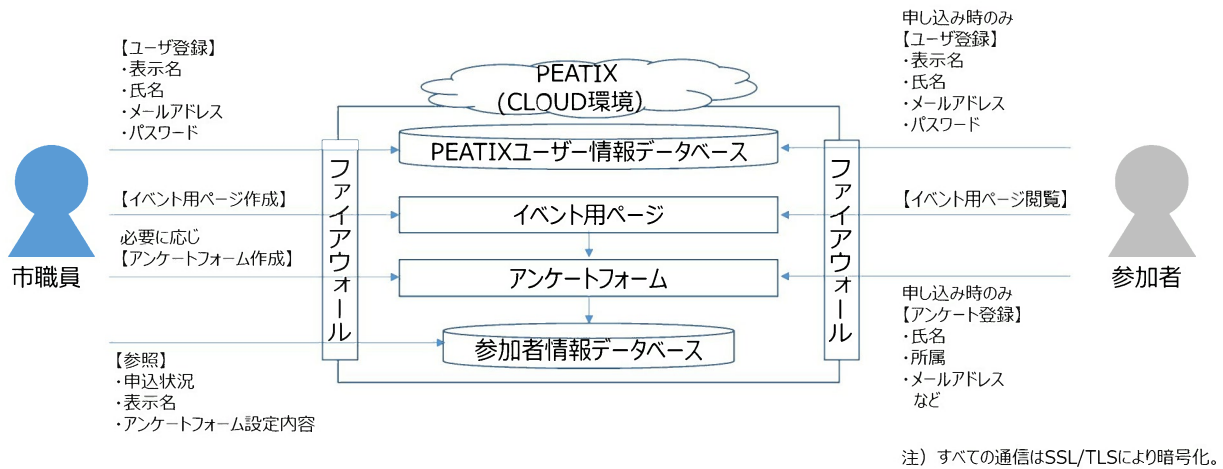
【ユーザ登録】
・表示名
・氏名
・メールアドレス
・パスワード

PEATIX
(CLOUD環境)

申し込み時のみ
【ユーザ登録】
・表示名
・氏名
・メールアドレス
・パスワード

市職員

ファイアウォール

PEATIXユーザー情報データベース

ファイアウォール

参加者

【イベント用ページ作成】

イベント用ページ

【イベント用ページ閲覧】

必要に応じ
【アンケートフォーム作成】

アンケートフォーム

申し込み時のみ
【アンケート登録】
・氏名
・所属
・メールアドレス
など

参加者情報データベース

【参照】
・申込状況
・表示名
・アンケートフォーム設定内容

注）すべての通信はSSL/TLSにより暗号化。